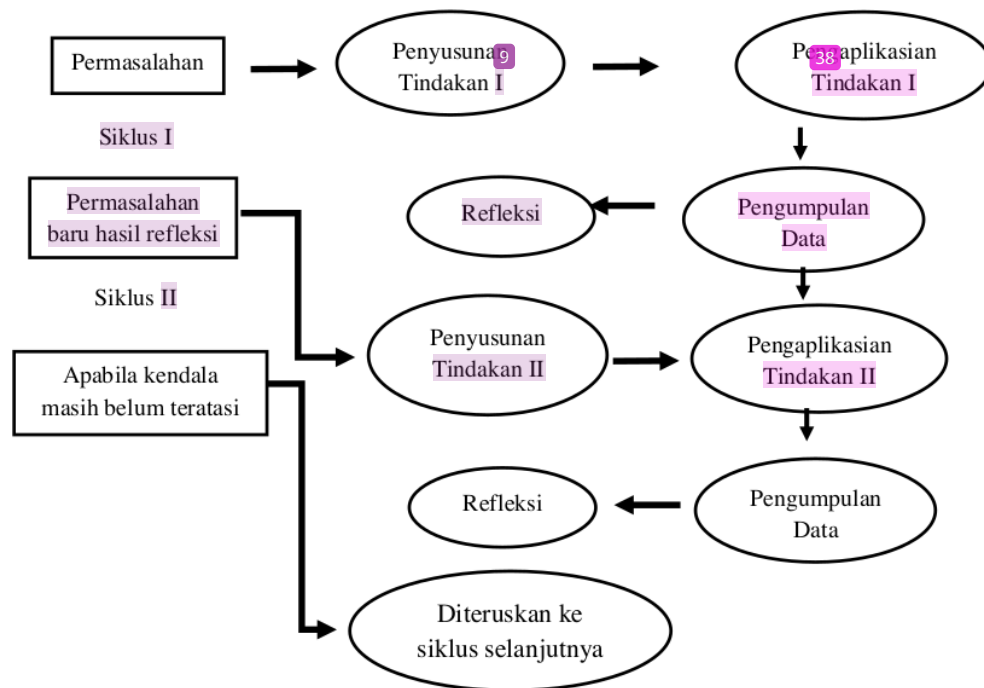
Permasalahan

Penyusuna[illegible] Tindakan I

Pe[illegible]aplikasian Tindakan I

Siklus I

Permasalahan baru hasil refleksi

Refleksi

Pengumpulan Data

Siklus II

Penyusunan Tindakan II

Pengaplikasian Tindakan II

Apabila kendala masih belum teratasi

Refleksi

Pengumpulan Data

Diteruskan ke siklus selanjutnya